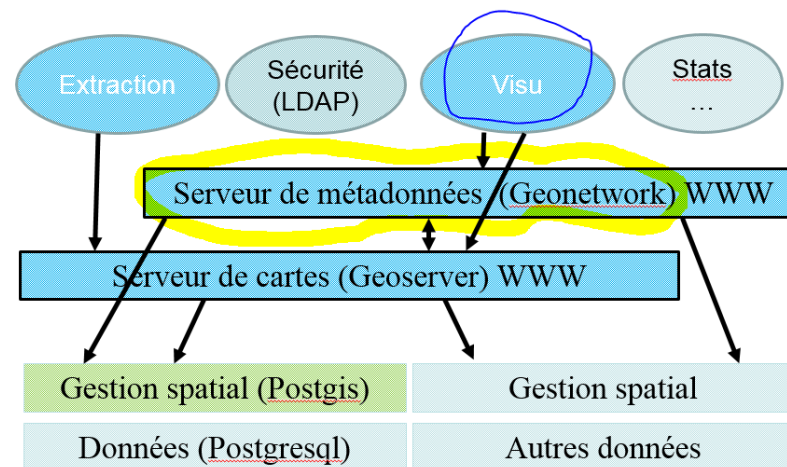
Extraction

Sécurité (LDAP)

Visu

Stats …

Serveur de métadonnées (Geonetwork) WWW

Serveur de cartes (Geoserver) WWW

Gestion spatial (Postgis)

Gestion spatial

Données (Postgresql)

Autres données